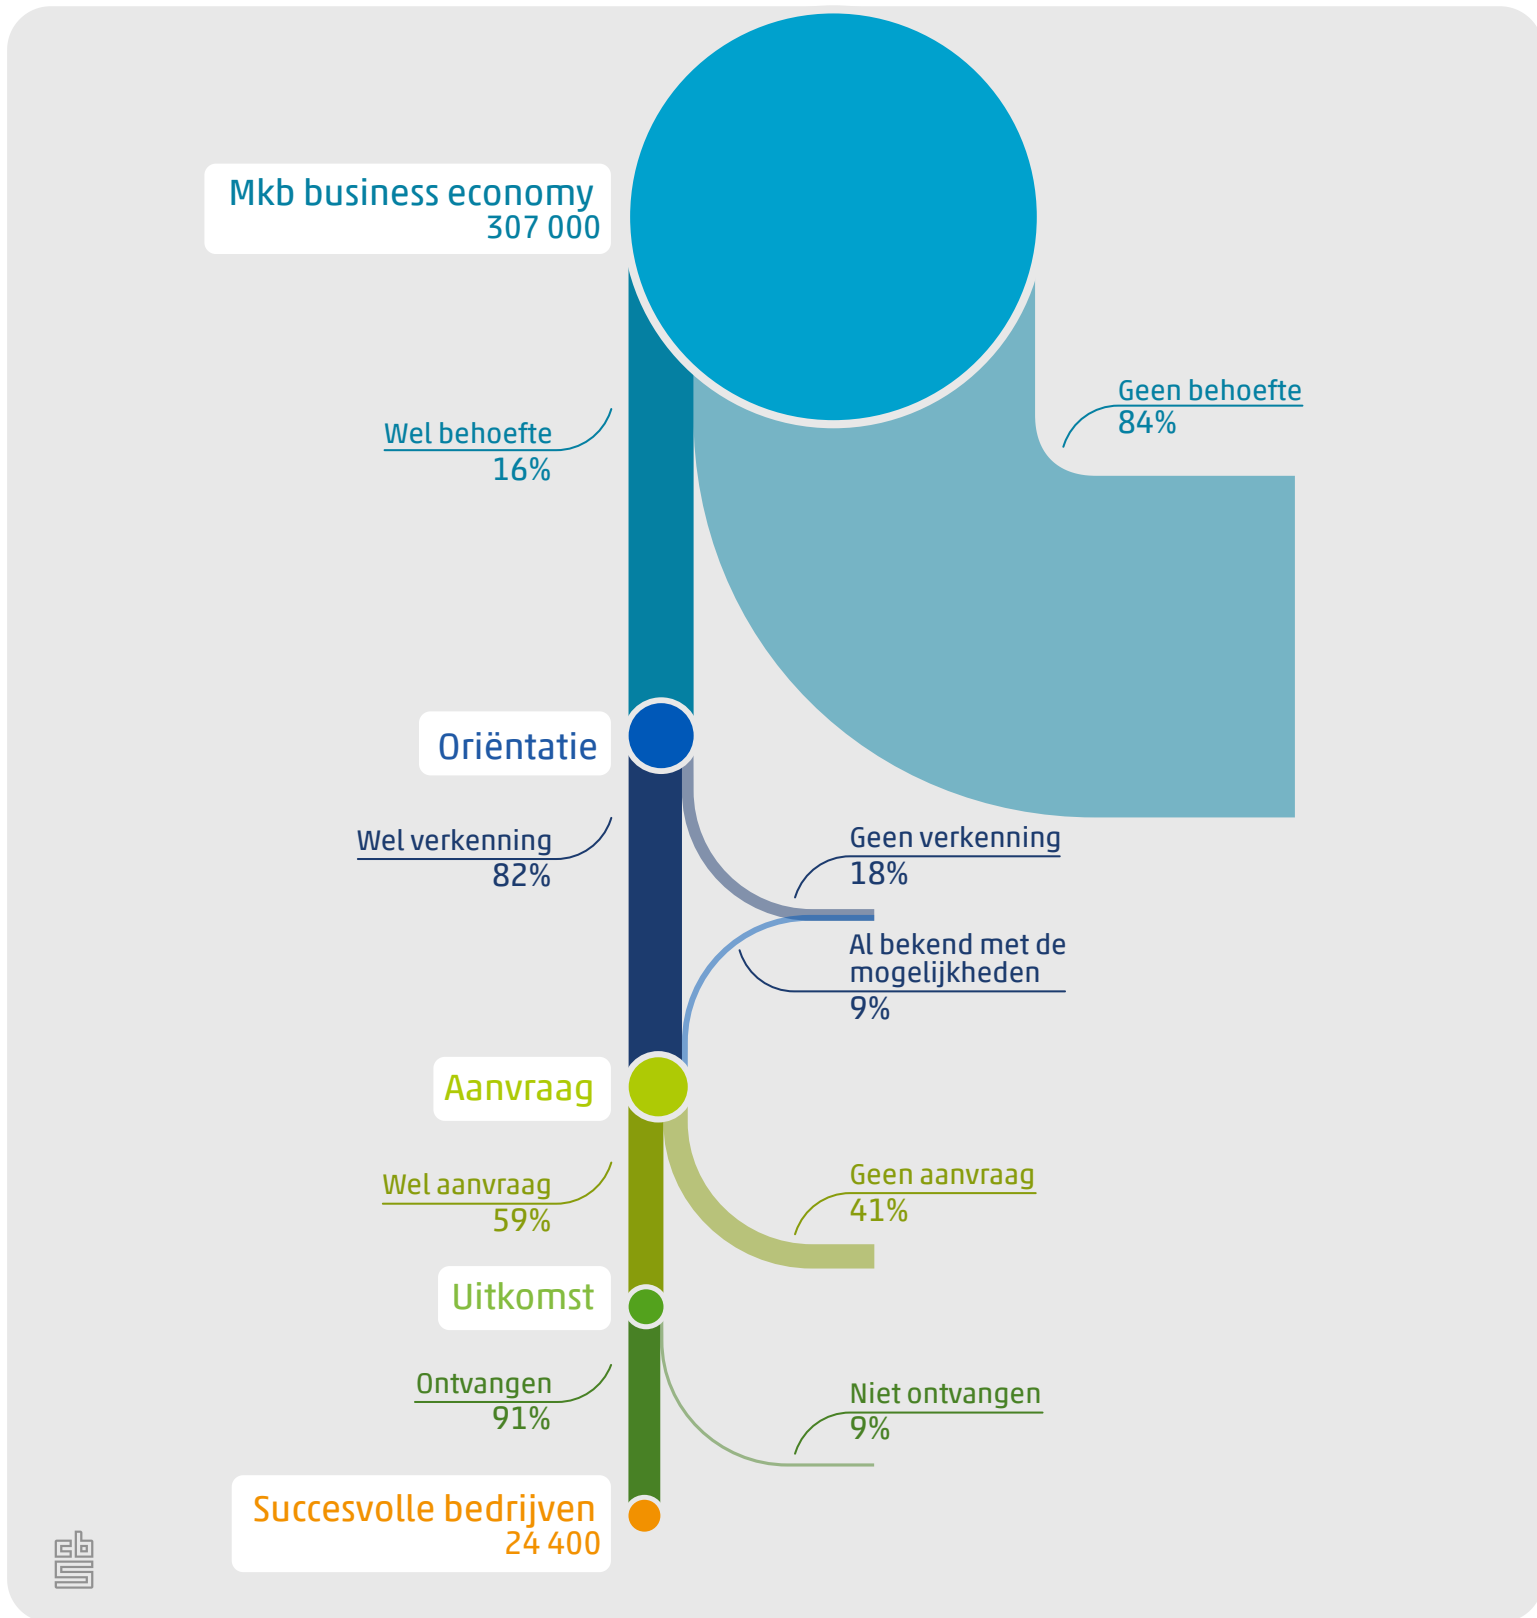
Mkb business economy
307 000

Geen behoefte
84%

Wel behoefte
16%

Oriëntatie

Wel verkenning
82%

Geen verkenning
18%

Al bekend met de mogelijkheden
9%

Aanvraag

Wel aanvraag
59%

Geen aanvraag
41%

Uitkomst

Ontvangen
91%

Niet ontvangen
9%

Succesvolle bedrijven
24 400